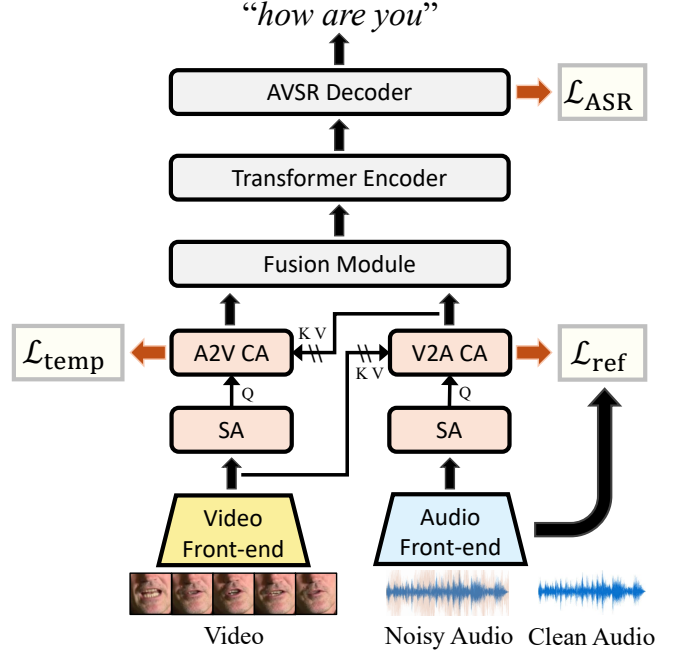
“how are you”

AVSR Decoder

$\mathcal{L}_{\text{ASR}}$

Transformer Encoder

Fusion Module

$\mathcal{L}_{\text{temp}}$

A2V CA

K V

K V

V2A CA

$\mathcal{L}_{\text{ref}}$

Q

Q

SA

SA

Video Front-end

Audio Front-end

Video

Noisy Audio

Clean Audio